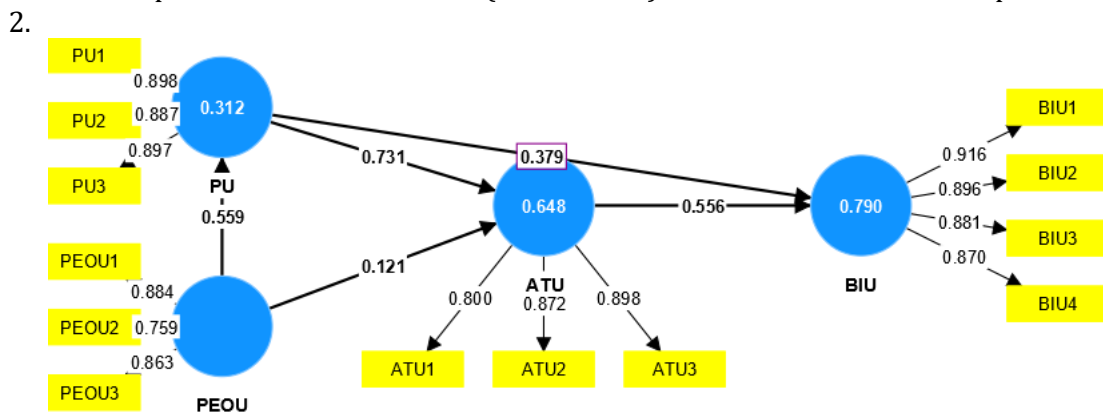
2.

PU1
0.898
PU2
0.887
0.312
0.897
PU3
PU
0.559
0.731
0.379
0.648
0.556
0.790
PEOU1
0.121
0.884
PEOU2
0.759
0.863
PEOU3
PEOU
0.800
ATU
0.872
0.898
ATU1
ATU2
ATU3
BIU
0.916
0.896
0.881
0.870
BIU1
BIU2
BIU3
BIU4